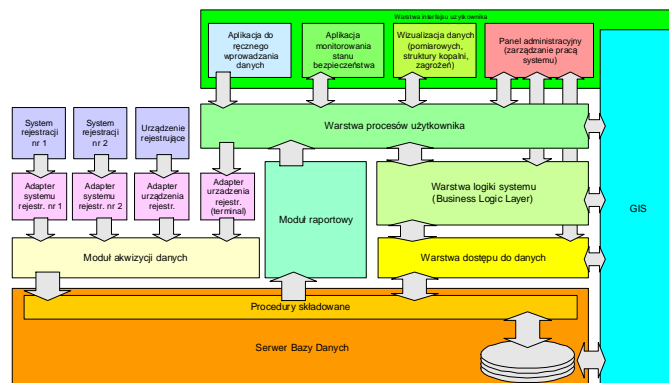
Warstwa interfejsu użytkownika

Aplikacja do ręcznego wprowadzania danych

Aplikacja monitorowania stanu bezpieczeństwa

Wizualizacja danych (pomiarowych, struktury kopalni, zagrożeń)

Panel administracyjny (zarządzanie pracą systemu)

System rejestracji nr 1

System rejestracji nr 2

Urządzenie rejestrujące

Warstwa procesów użytkownika

Adapter systemu rejestr. nr 1

Adapter systemu rejestr. nr 2

Adapter urządzenia rejestr.

Adapter urządzenia rejestr. (terminal)

Moduł raportowy

Warstwa logiki systemu (Business Logic Layer)

GIS

Moduł akwizycji danych

Warstwa dostępu do danych

Procedury składowane

Serwer Bazy Danych